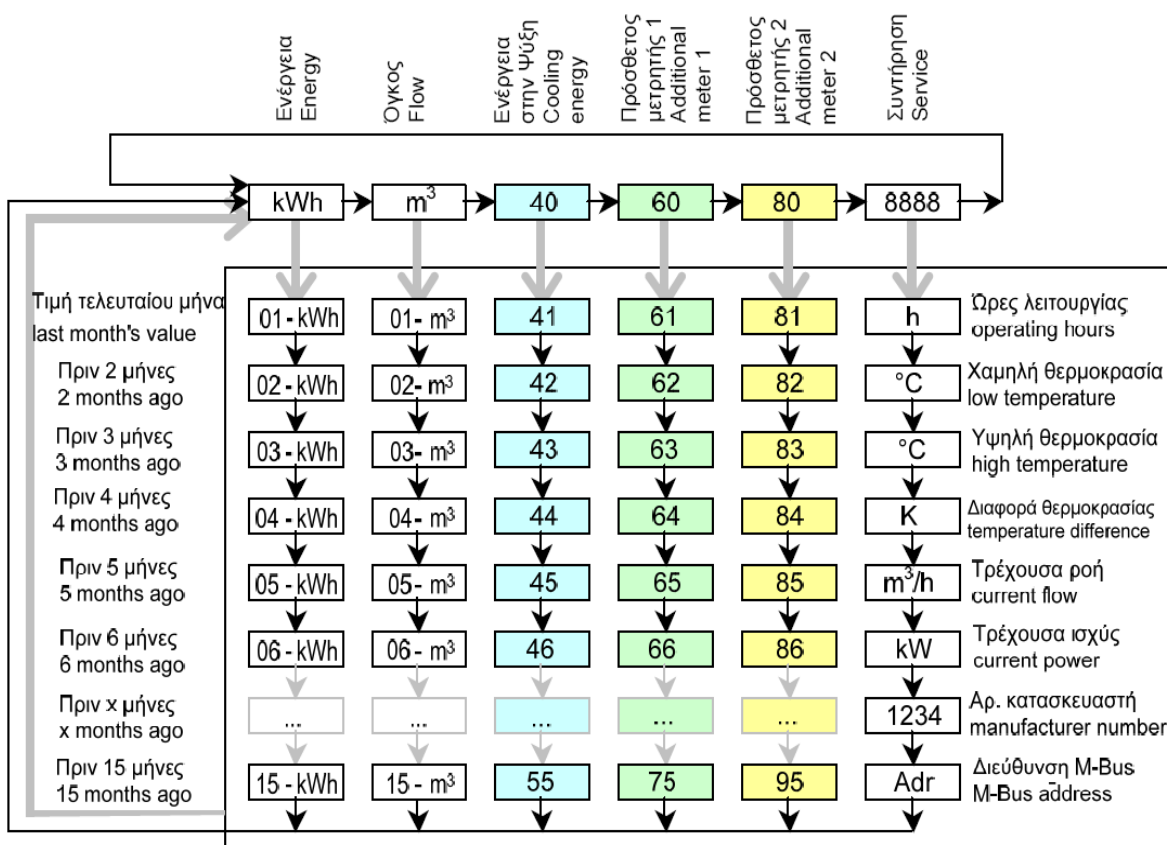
Ενέργεια Energy

Όγκος Flow

Ενέργεια στην Ψύξη Cooling energy

Πρόσθετος μετρητής 1 Additional meter 1

Πρόσθετος μετρητής 2 Additional meter 2

Συντήρηση Service

| | kWh | $m^3$ | 40 | 60 | 80 | 8888 | |
|---|---|---|---|---|---|---|---|
| Τιμή τελευταίου μήνα last month's value | 01 - kWh | 01- $m^3$ | 41 | 61 | 81 | h | Ώρες λειτουργίας operating hours |
| Πριν 2 μήνες 2 months ago | 02 - kWh | 02- $m^3$ | 42 | 62 | 82 | °C | Χαμηλή θερμοκρασία low temperature |
| Πριν 3 μήνες 3 months ago | 03 - kWh | 03- $m^3$ | 43 | 63 | 83 | °C | Υψηλή θερμοκρασία high temperature |
| Πριν 4 μήνες 4 months ago | 04 - kWh | 04- $m^3$ | 44 | 64 | 84 | K | Διαφορά θερμοκρασίας temperature difference |
| Πριν 5 μήνες 5 months ago | 05 - kWh | 05- $m^3$ | 45 | 65 | 85 | $m^3$/h | Τρέχουσα ροή current flow |
| Πριν 6 μήνες 6 months ago | 06 - kWh | 06- $m^3$ | 46 | 66 | 86 | kW | Τρέχουσα ισχύς current power |
| Πριν x μήνες x months ago | ... | ... | ... | ... | ... | 1234 | Αρ. κατασκευαστή manufacturer number |
| Πριν 15 μήνες 15 months ago | 15 - kWh | 15 - $m^3$ | 55 | 75 | 95 | Adr | Διεύθυνση M-Bus M-Bus address |